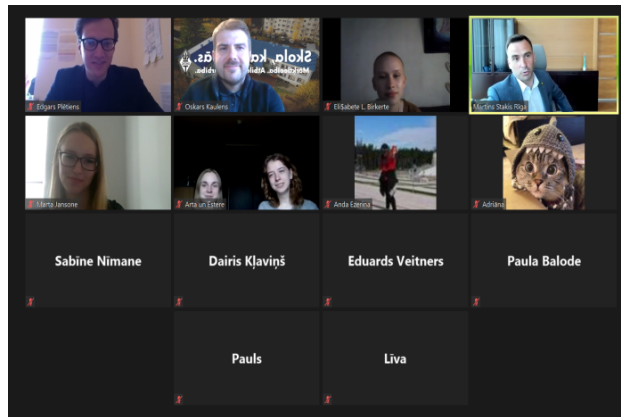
Edgars Plētiens

Skola ka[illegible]gs.
Mērķtiecība. Atbil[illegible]bība.
Oskars Kaulēns

Elīšabete L. Birkerte

Mārtiņš Staķis Rīgā

Marta Jansone

Arta un Estere

Anda Ezeriņa

Adriāna

Sabīne Nimane

Dairis Kļaviņš

Eduards Veitners

Paula Balode

Pauls

Līva